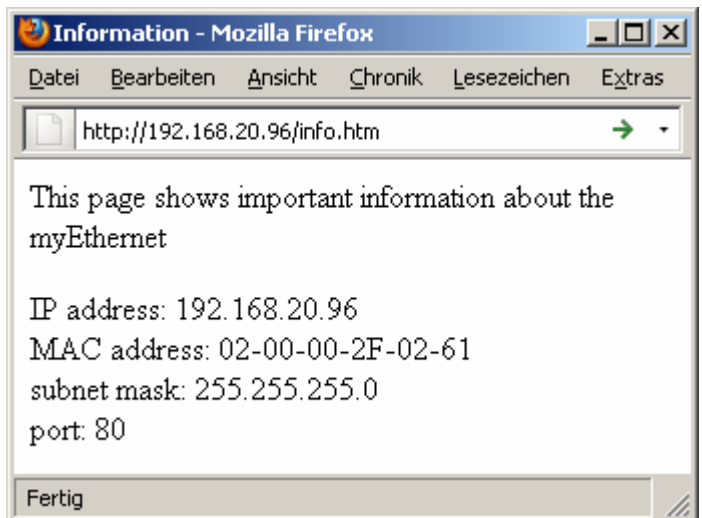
Information - Mozilla Firefox

Datei Bearbeiten Ansicht Chronik Lesezeichen Extras

http://192.168.20.96/info.htm

This page shows important information about the myEthernet

IP address: 192.168.20.96
MAC address: 02-00-00-2F-02-61
subnet mask: 255.255.255.0
port: 80

Fertig